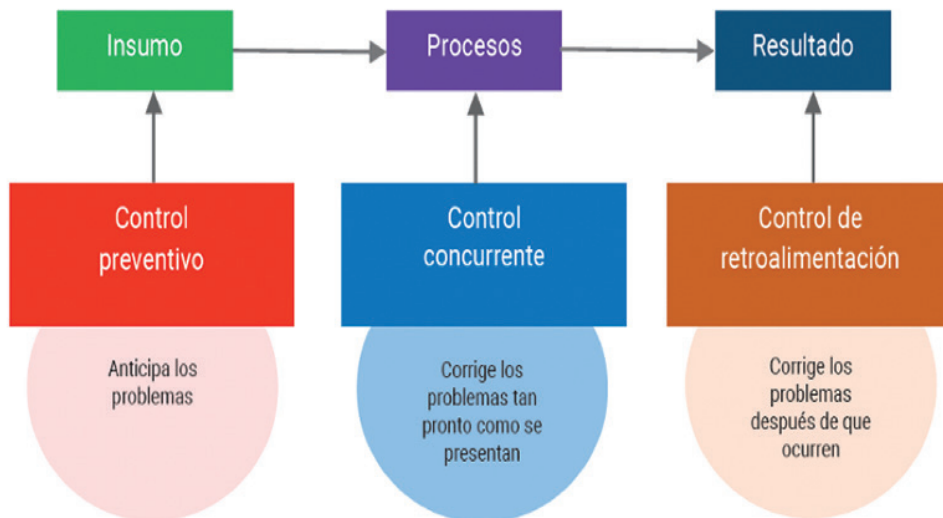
Insumo

Procesos

Resultado

Control preventivo

Control concurrente

Control de retroalimentación

Anticipa los problemas

Corrige los problemas tan pronto como se presentan

Corrige los problemas después de que ocurren